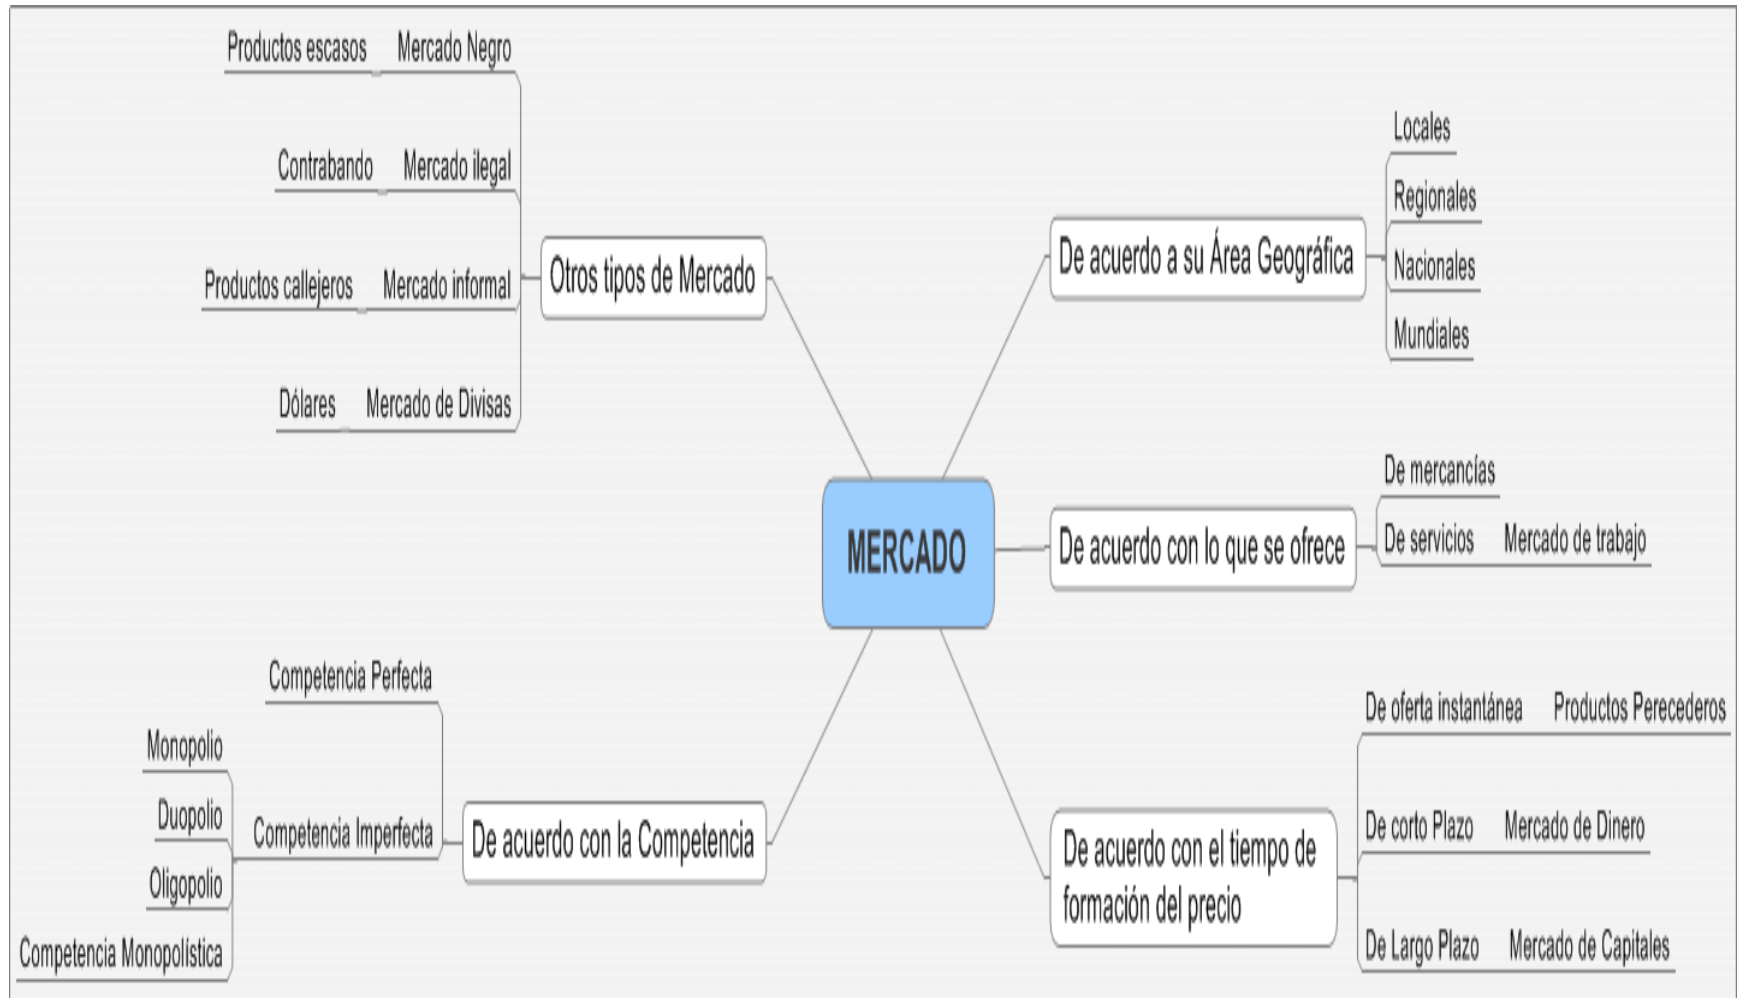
MERCADO

Otros tipos de Mercado

Mercado Negro
Productos escasos

Mercado ilegal
Contrabando

Mercado informal
Productos callejeros

Mercado de Divisas
Dólares

De acuerdo a su Área Geográfica

Locales
Regionales
Nacionales
Mundiales

De acuerdo con lo que se ofrece

De mercancías
De servicios
Mercado de trabajo

De acuerdo con la Competencia

Competencia Perfecta
Competencia Imperfecta
Monopolio
Duopolio
Oligopolio
Competencia Monopolística

De acuerdo con el tiempo de formación del precio

De oferta instantánea
Productos Perecederos
De corto Plazo
Mercado de Dinero
De Largo Plazo
Mercado de Capitales